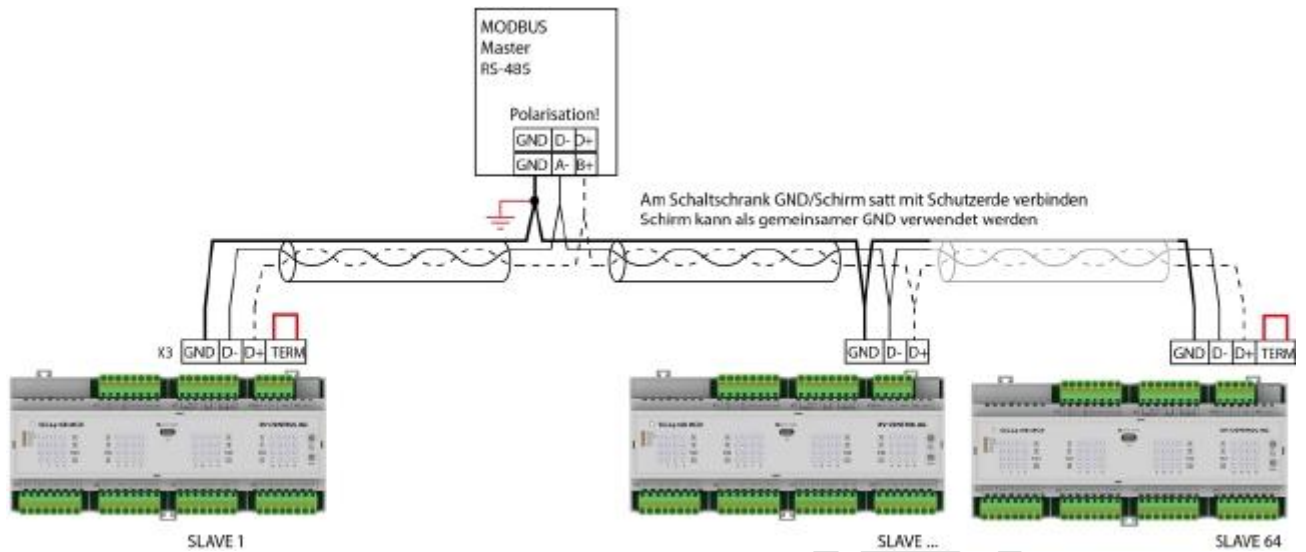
MODBUS
Master
RS-485

Polarisation!

| GND | D- | D+ |
|---|---|---|
| GND | A- | B+ |

Am Schaltschrank GND/Schirm satt mit Schutzerde verbinden
Schirm kann als gemeinsamer GND verwendet werden

X3 GND D- D+ TERM

GND D- D+

GND D- D+ TERM

SLAVE 1

SLAVE ...

SLAVE 64